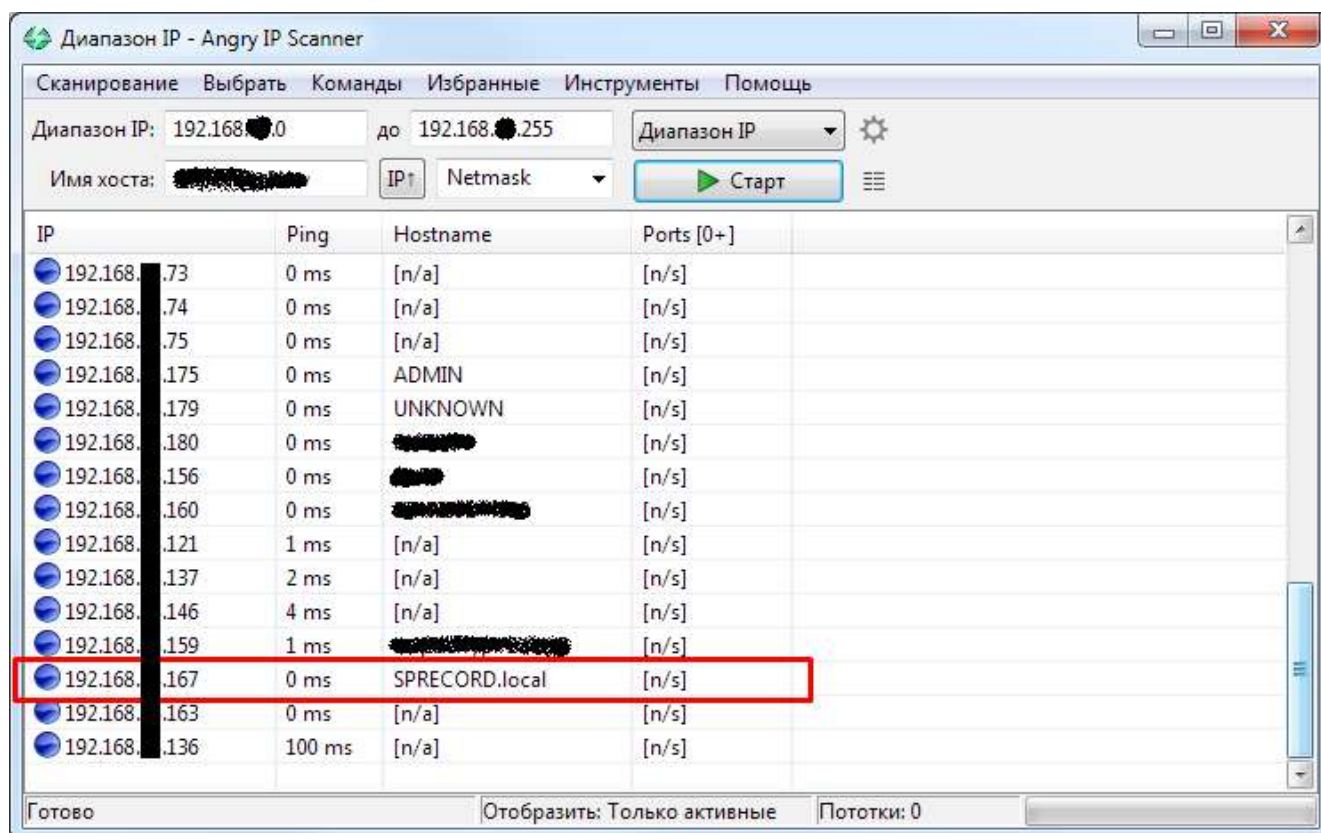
Диапазон IP - Angry IP Scanner

Сканирование Выбрать Команды Избранные Инструменты Помощь

Диапазон IP: 192.168.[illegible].0 до 192.168.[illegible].255 Диапазон IP

Имя хоста: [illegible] IP↑ Netmask Старт

| IP | Ping | Hostname | Ports [0+] |
|---|---|---|---|
| 192.168.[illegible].73 | 0 ms | [n/a] | [n/s] |
| 192.168.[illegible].74 | 0 ms | [n/a] | [n/s] |
| 192.168.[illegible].75 | 0 ms | [n/a] | [n/s] |
| 192.168.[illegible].175 | 0 ms | ADMIN | [n/s] |
| 192.168.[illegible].179 | 0 ms | UNKNOWN | [n/s] |
| 192.168.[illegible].180 | 0 ms | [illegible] | [n/s] |
| 192.168.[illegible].156 | 0 ms | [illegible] | [n/s] |
| 192.168.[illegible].160 | 0 ms | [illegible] | [n/s] |
| 192.168.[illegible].121 | 1 ms | [n/a] | [n/s] |
| 192.168.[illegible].137 | 2 ms | [n/a] | [n/s] |
| 192.168.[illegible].146 | 4 ms | [n/a] | [n/s] |
| 192.168.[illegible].159 | 1 ms | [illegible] | [n/s] |
| 192.168.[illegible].167 | 0 ms | SPRECORD.local | [n/s] |
| 192.168.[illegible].163 | 0 ms | [n/a] | [n/s] |
| 192.168.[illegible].136 | 100 ms | [n/a] | [n/s] |

Готово Отобразить: Только активные Пототки: 0